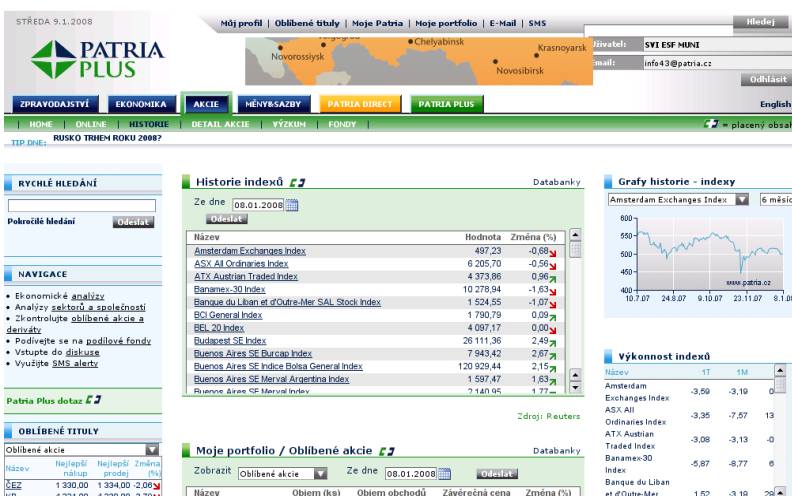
STŘEDA 9.1.2008

PATRIA PLUS

Můj profil | Oblíbené tituly | Moje Patria | Moje portfolio | E-Mail | SMS

Hledej

Volgograd
Chelyabinsk
Novorossiysk
Krasnoyarsk
Novosibirsk

Uživatel: SVI ESF MUNI
E-mail: info43@patria.cz
Odhlásit

ZPRAVODAJSTVÍ | EKONOMIKA | AKCIE | MĚNY&SAZBY | PATRIA DIRECT | PATRIA PLUS

English

HOME | ONLINE | HISTORIE | DETAIL AKCIE | VÝZKUM | FONDY

= placený obsah

TIP DNE: RUSKO TRHEM ROKU 2008?

RYCHLÉ HLEDÁNÍ

Pokročilé hledání
Odeslat

NAVIGACE

• Ekonomické analýzy
• Analýzy sektorů a společností
• Zkontrolujte oblíbené akcie a deriváty
• Podívejte se na podílové fondy
• Vstupte do diskuse
• Využijte SMS alerty

Patria Plus dotaz

OBLÍBENÉ TITULY

Oblíbené akcie

| Název | Nejlepší nákup | Nejlepší prodej | Změna (%) |
|---|---|---|---|
| ČEZ | 1 330,00 | 1 334,00 | -2,06 |
| KB | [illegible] | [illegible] | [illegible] |

Historie indexů

Databanky

Ze dne 08.01.2008
Odeslat

| Název | Hodnota | Změna (%) |
|---|---|---|
| Amsterdam Exchanges Index | 497,23 | -0,68 |
| ASX All Ordinaries Index | 6 205,70 | -0,56 |
| ATX Austrian Traded Index | 4 373,86 | 0,96 |
| Banamex-30 Index | 10 278,94 | -1,63 |
| Banque du Liban et d'Outre-Mer SAL Stock Index | 1 524,55 | -1,07 |
| BCI General Index | 1 790,79 | 0,09 |
| BEL 20 Index | 4 097,17 | 0,00 |
| Budapest SE Index | 26 111,36 | 2,49 |
| Buenos Aires SE Burcap Index | 7 943,42 | 2,67 |
| Buenos Aires SE Indice Bolsa General Index | 120 929,44 | 2,15 |
| Buenos Aires SE Merval Argentina Index | 1 597,47 | 1,63 |
| Buenos Aires SE Merval Index | 2 140,95 | 1,77 |

Zdroj: Reuters

Moje portfolio / Oblíbené akcie

Databanky

Zobrazit Oblíbené akcie
Ze dne 08.01.2008
Odeslat

Název | Objem (ks) | Objem obchodů | Závěrečná cena | Změna (%)

Grafy historie - indexy

Amsterdam Exchanges Index
6 měsíc

600
550
500
450
400

www.patria.cz

10.7.07 24.8.07 9.10.07 23.11.07 8.1.08

Výkonnost indexů

| Název | 1T | 1M |
|---|---|---|
| Amsterdam Exchanges Index | -3,59 | -3,19 |
| ASX All Ordinaries Index | -3,35 | -7,57 |
| ATX Austrian Traded Index | -3,08 | -3,13 |
| Banamex-30 Index | -5,87 | -8,77 |
| Banque du Liban et d'Outre-Mer | -1,52 | -3,19 |